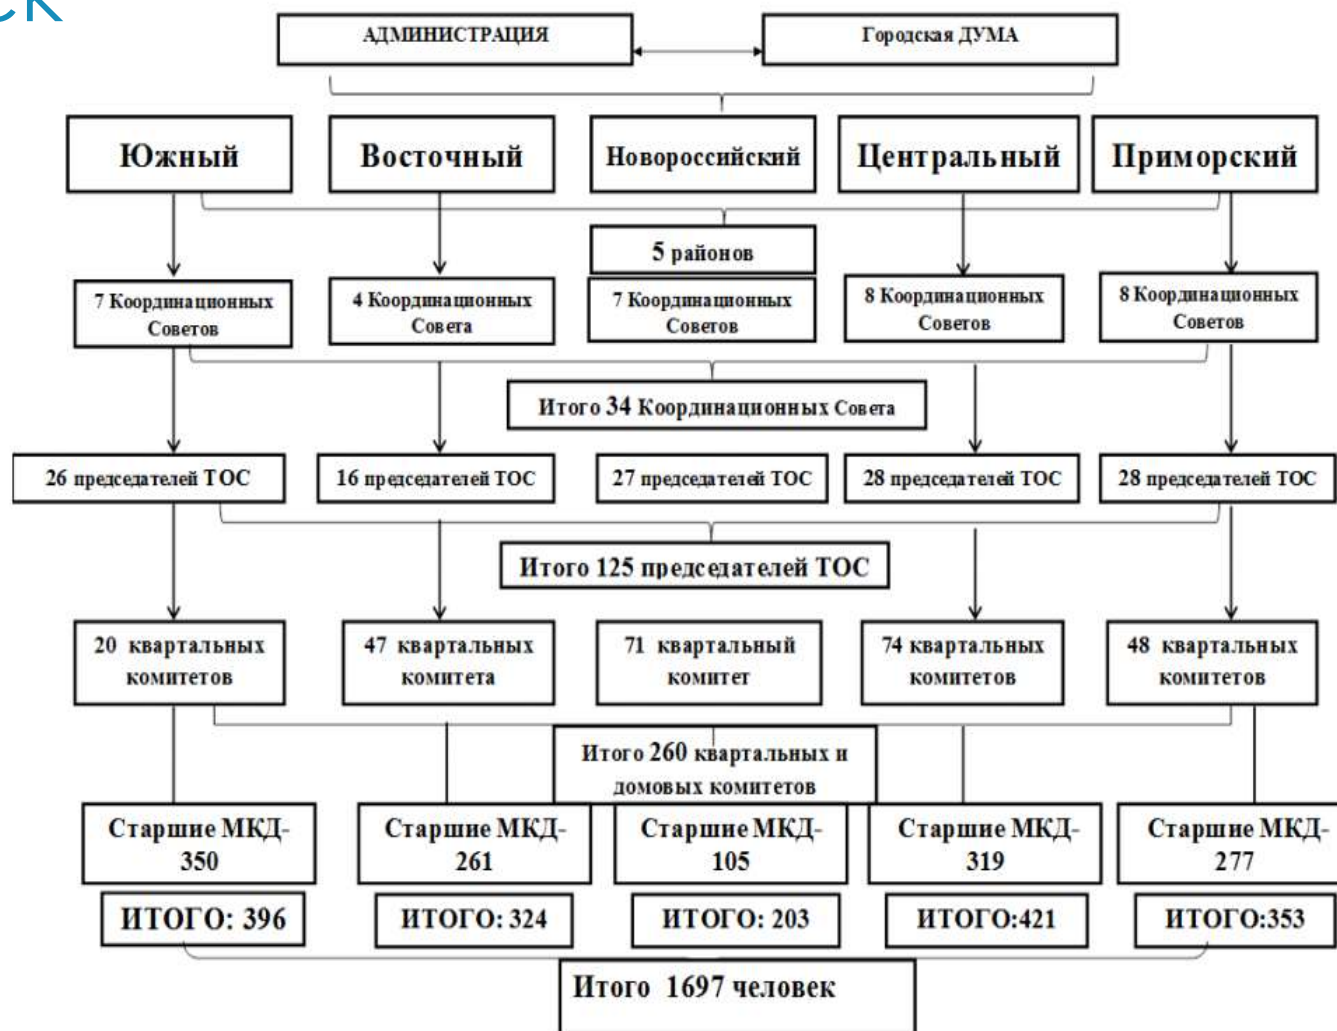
АДМИНИСТРАЦИЯ

Городская ДУМА

Южный

Восточный

Новороссийский

Центральный

Приморский

5 районов

7 Координационных Советов

4 Координационных Совета

7 Координационных Советов

8 Координационных Советов

8 Координационных Советов

Итого 34 Координационных Совета

26 председателей ТОС

16 председателей ТОС

27 председателей ТОС

28 председателей ТОС

28 председателей ТОС

Итого 125 председателей ТОС

20 квартальных комитетов

47 квартальных комитета

71 квартальный комитет

74 квартальных комитетов

48 квартальных комитетов

Итого 260 квартальных и домовых комитетов

Старшие МКД-350

Старшие МКД-261

Старшие МКД-105

Старшие МКД-319

Старшие МКД-277

ИТОГО: 396

ИТОГО: 324

ИТОГО: 203

ИТОГО:421

ИТОГО:353

Итого 1697 человек